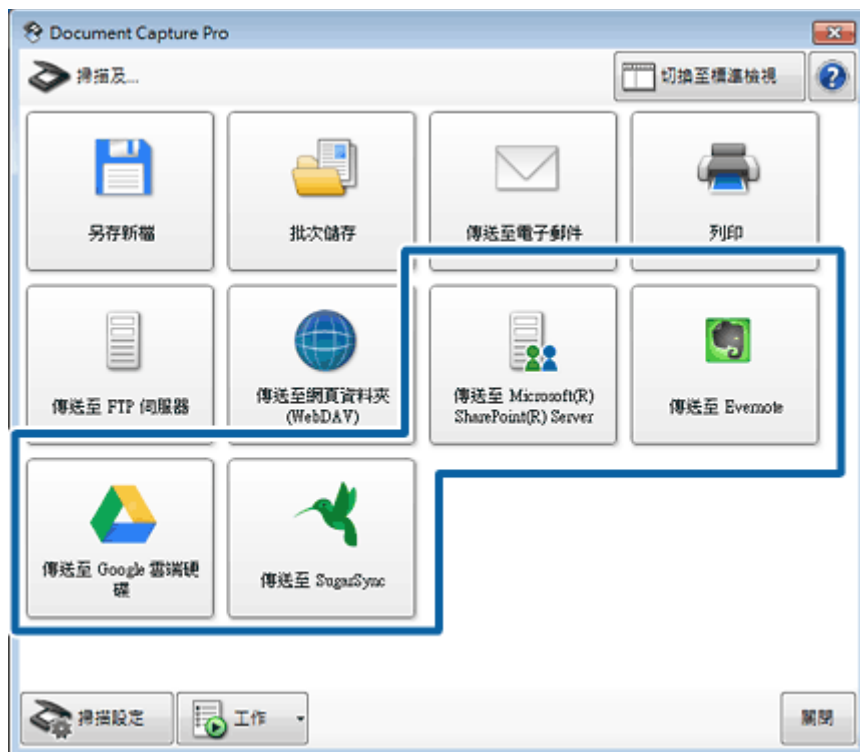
Document Capture Pro

掃描及...

切換至標準檢視

?

另存新檔

批次儲存

傳送至電子郵件

列印

傳送至 FTP 伺服器

傳送至網頁資料夾 (WebDAV)

傳送至 Microsoft(R) SharePoint(R) Server

傳送至 Evernote

傳送至 Google 雲端硬碟

傳送至 SugarSync

掃描設定

工作

關閉